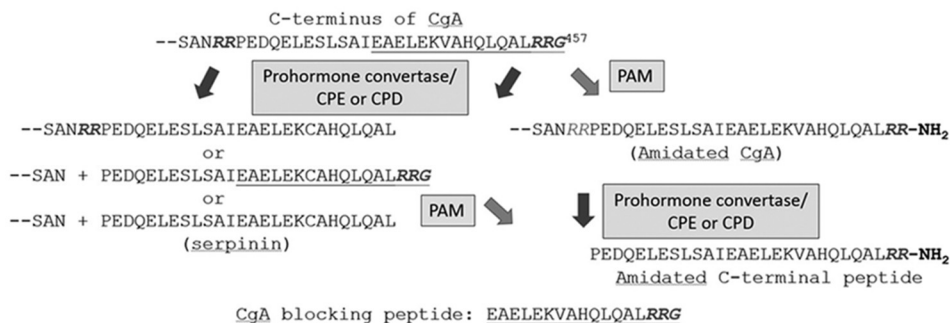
C-terminus of CgA
--SANRRPEDQELESLSAIEAELEKVAHQLQALRRG$^{457}$

Prohormone convertase/ CPE or CPD

PAM

--SANRRPEDQELESLSAIEAELEKCAHQLQAL
or
--SAN + PEDQELESLSAIEAELEKCAHQLQALRRG
or
--SAN + PEDQELESLSAIEAELEKCAHQLQAL
(serpinin)

--SANRRPEDQELESLSAIEAELEKVAHQLQALRR-$NH_2$
(Amidated CgA)

PAM

Prohormone convertase/ CPE or CPD

PEDQELESLSAIEAELEKVAHQLQALRR-$NH_2$
Amidated C-terminal peptide

CgA blocking peptide: EAELEKVAHQLQALRRG